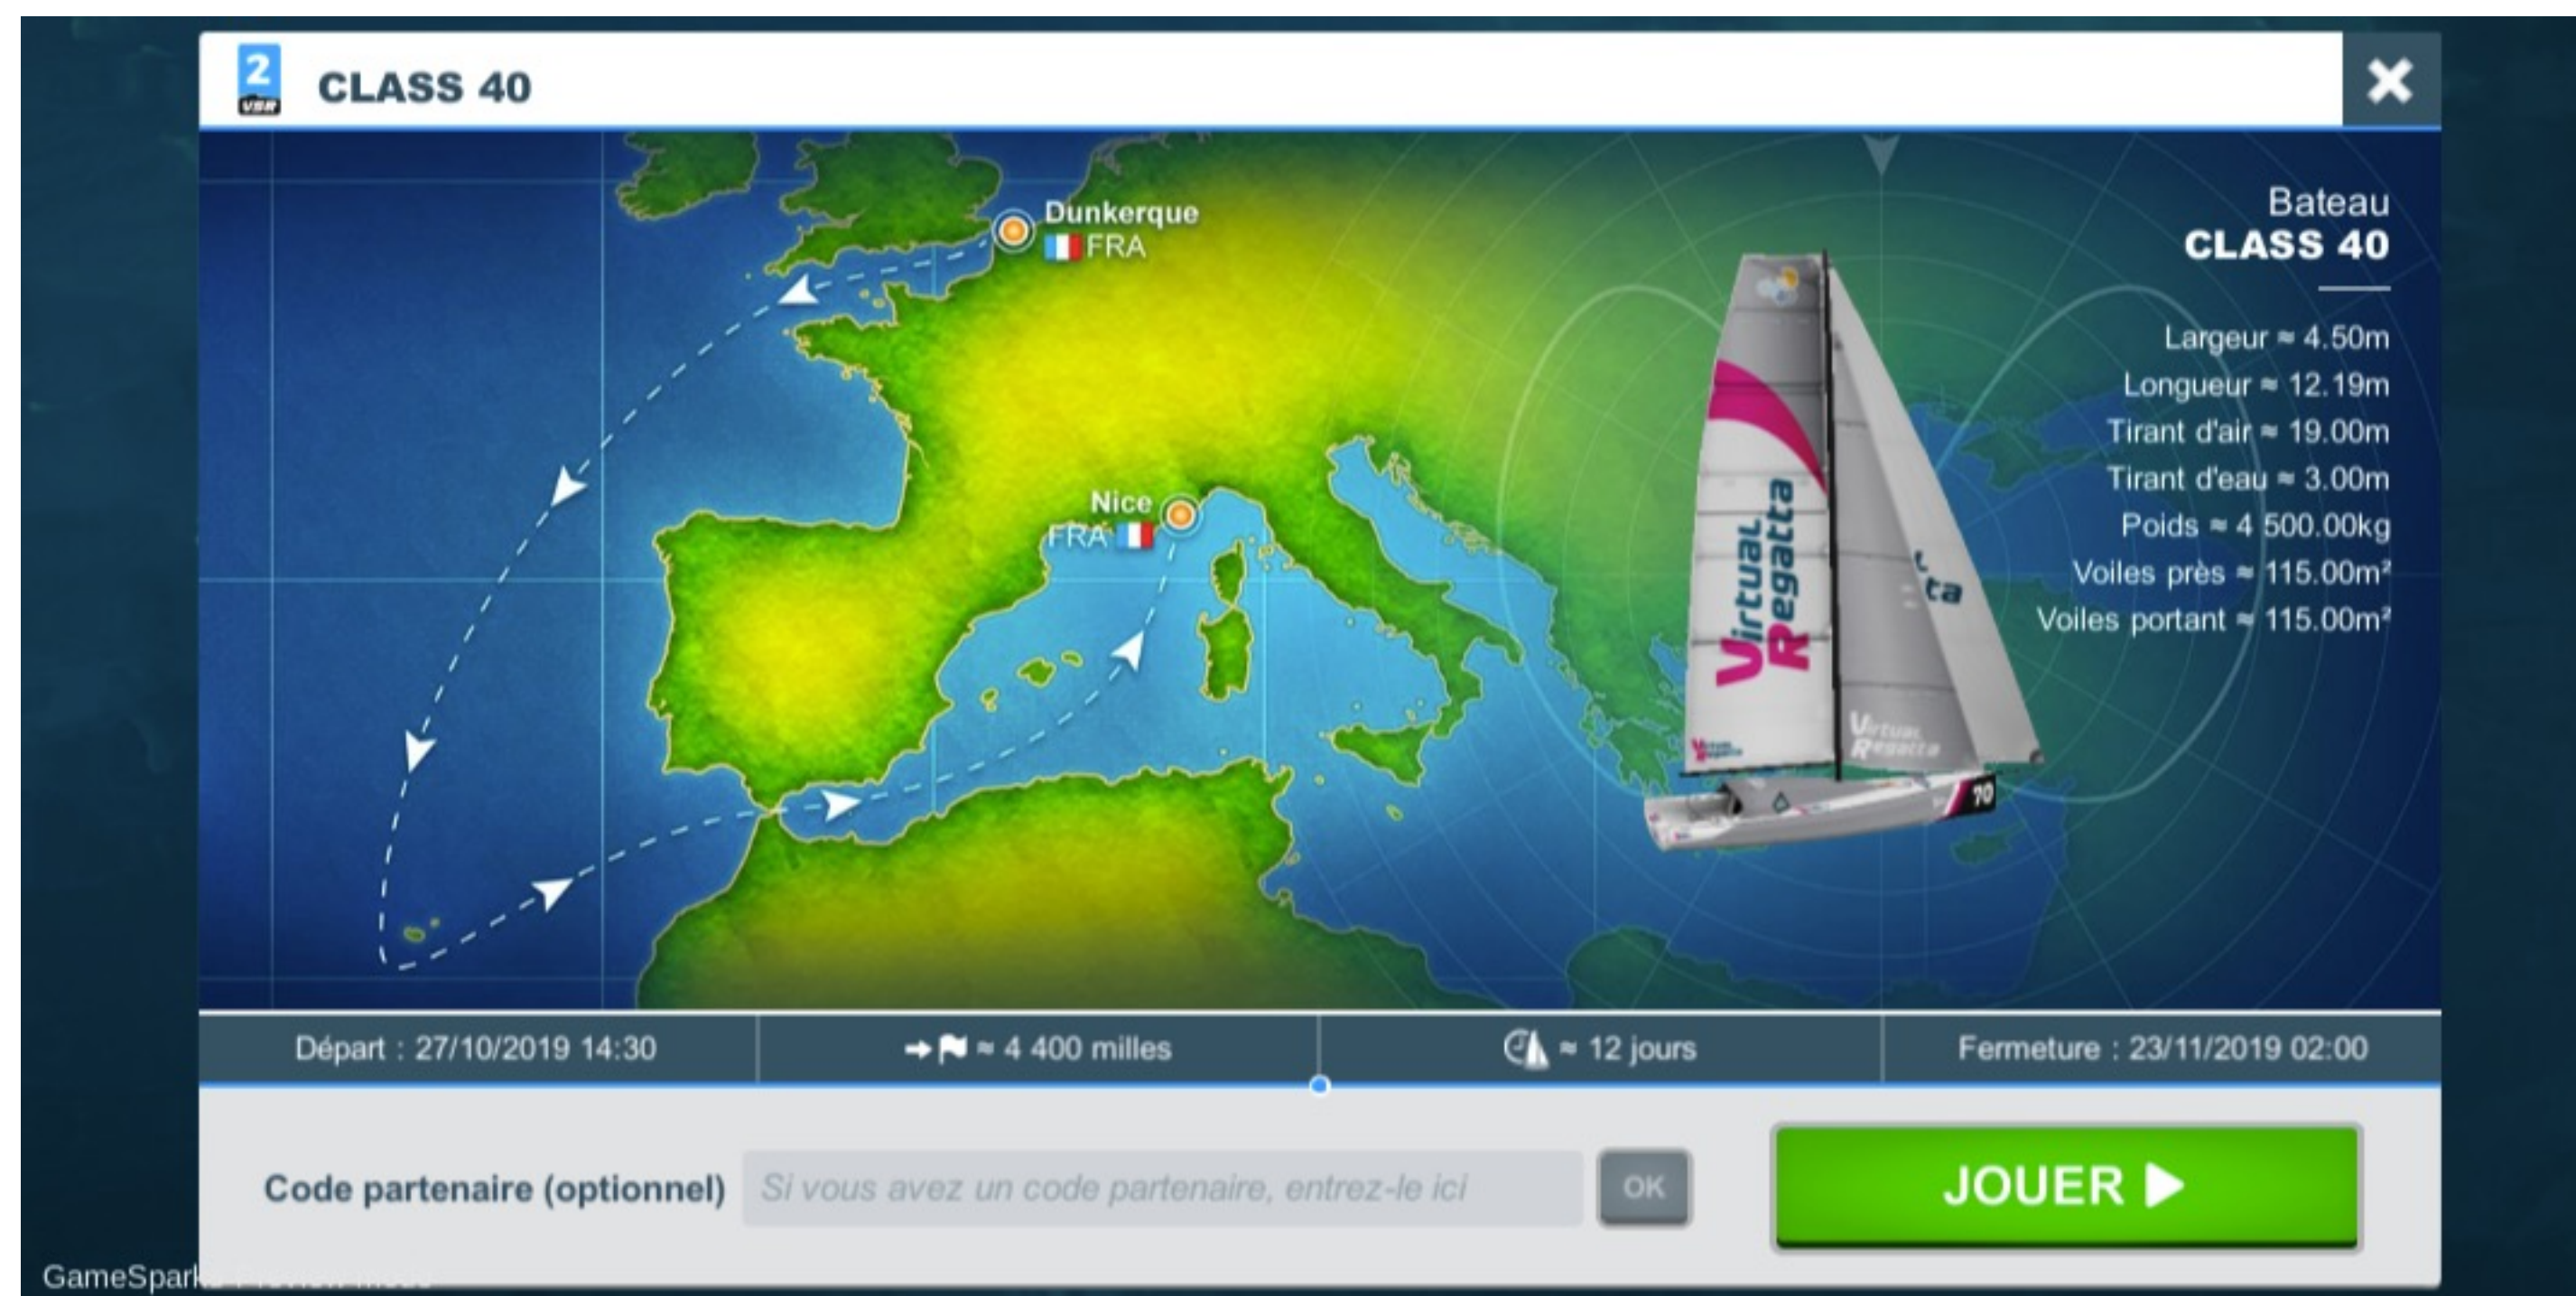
2 VSR CLASS 40

×

Dunkerque FRA

Nice FRA

Bateau
CLASS 40

Largeur ≈ 4.50m
Longueur ≈ 12.19m
Tirant d'air ≈ 19.00m
Tirant d'eau ≈ 3.00m
Poids ≈ 4 500.00kg
Voiles près ≈ 115.00m²
Voiles portant ≈ 115.00m²

Virtual Regatta

70

Départ : 27/10/2019 14:30 | ≈ 4 400 milles | ≈ 12 jours | Fermeture : 23/11/2019 02:00

Code partenaire (optionnel) Si vous avez un code partenaire, entrez-le ici OK

JOUER ▶

GameSpark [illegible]